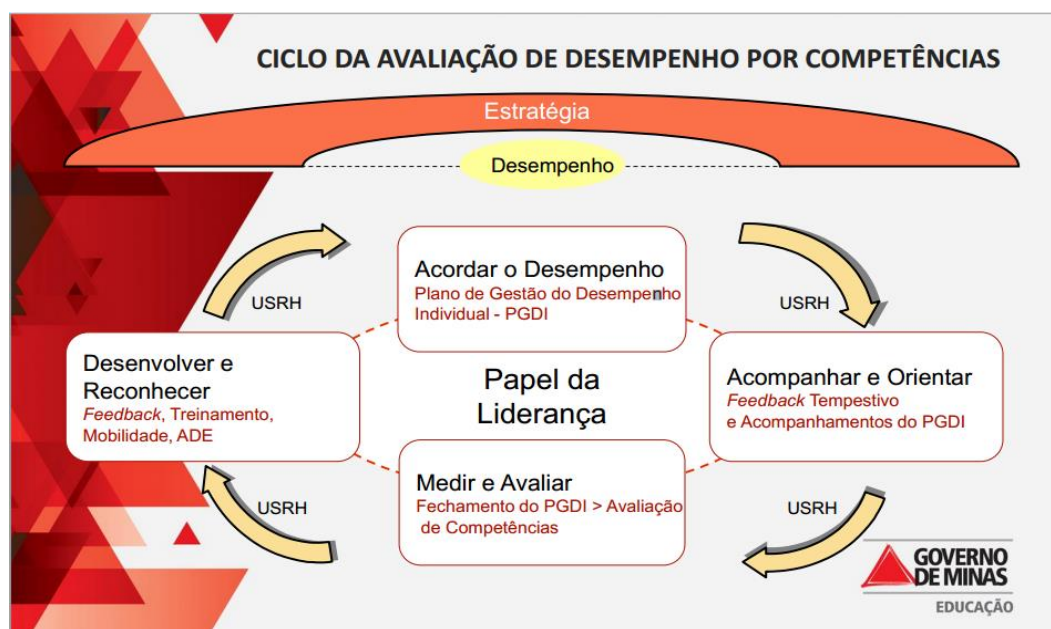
CICLO DA AVALIAÇÃO DE DESEMPENHO POR COMPETÊNCIAS

Estratégia

Desempenho

Acordar o Desempenho
Plano de Gestão do Desempenho Individual - PGDI

USRH

USRH

Desenvolver e Reconhecer
*Feedback*, Treinamento, Mobilidade, ADE

Papel da Liderança

Acompanhar e Orientar
*Feedback* Tempestivo e Acompanhamentos do PGDI

Medir e Avaliar
Fechamento do PGDI > Avaliação de Competências

USRH

USRH

GOVERNO DE MINAS
EDUCAÇÃO